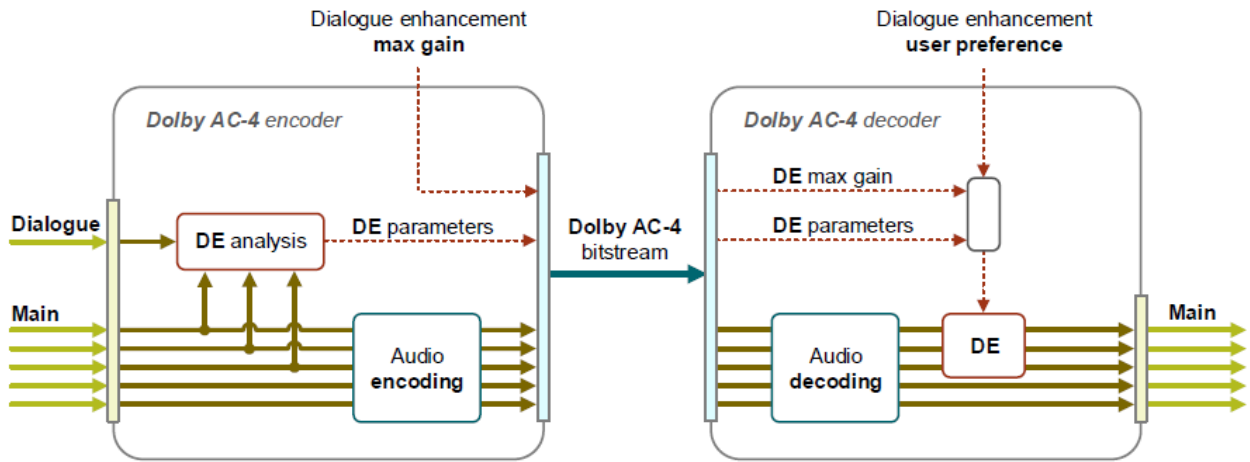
Dialogue enhancement
**max gain**

Dialogue enhancement
**user preference**

*Dolby AC-4* encoder

*Dolby AC-4* decoder

Dialogue

**DE** analysis

**DE** parameters

Main

Audio
**encoding**

Dolby AC-4
bitstream

**DE** max gain

**DE** parameters

Audio
**decoding**

**DE**

Main